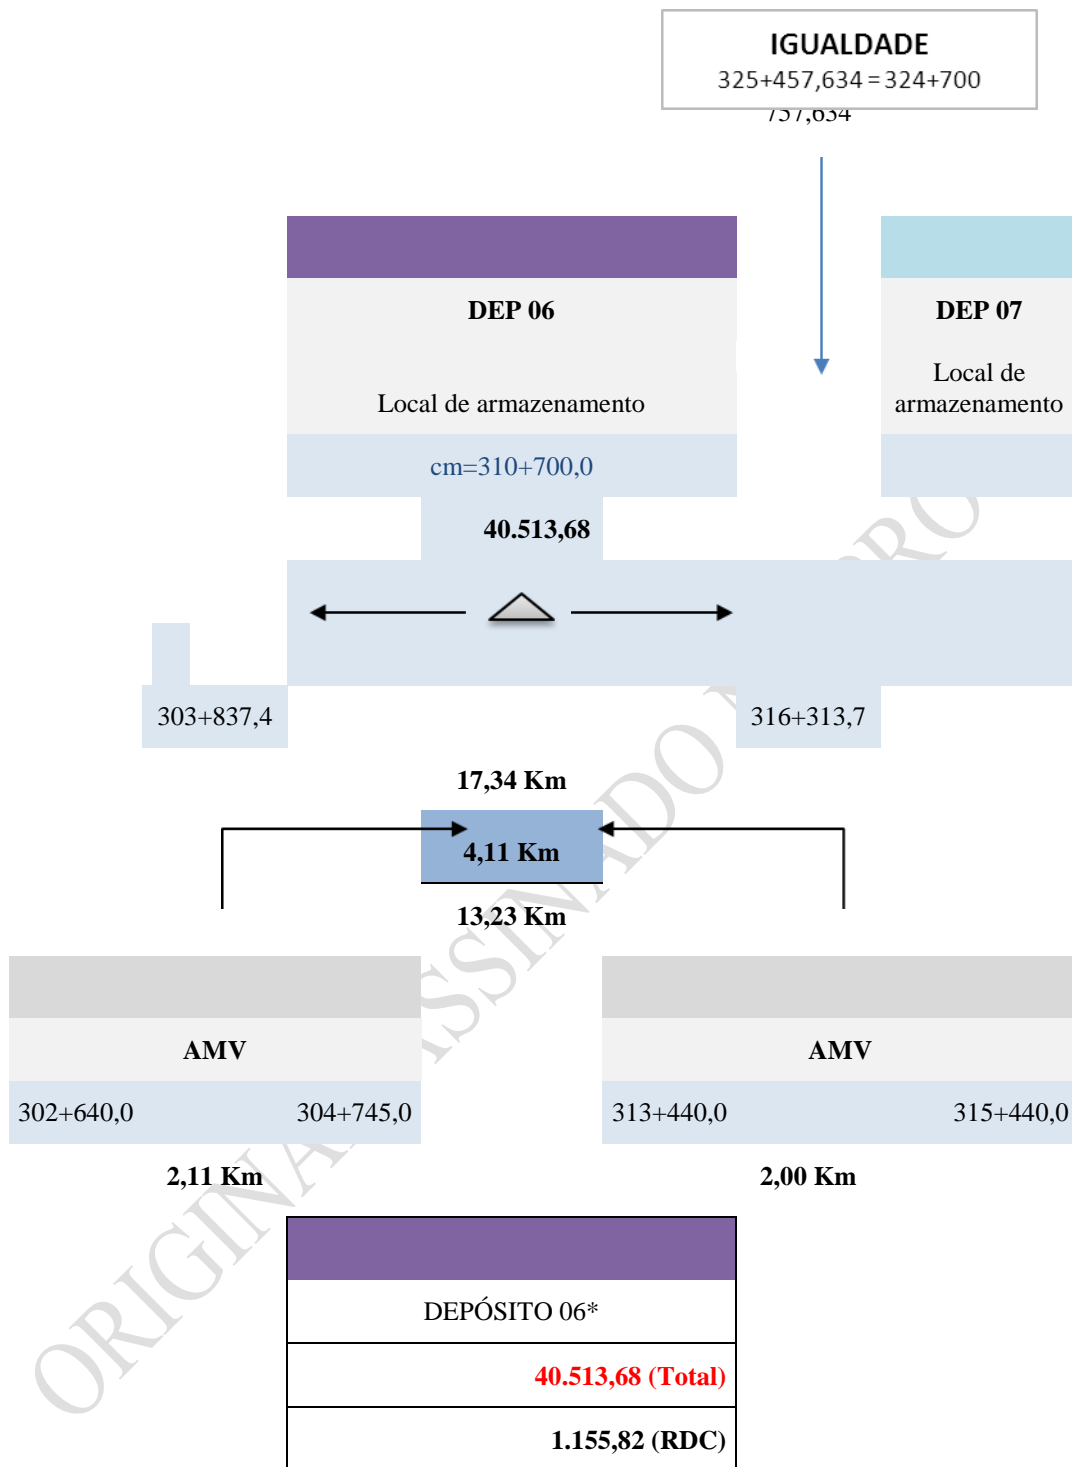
IGUALDADE
325+457,634 = 324+700
757,634

DEP 06

Local de armazenamento

cm=310+700,0

40.513,68

DEP 07

Local de armazenamento

303+837,4

316+313,7

17,34 Km

4,11 Km

13,23 Km

AMV

302+640,0 304+745,0

AMV

313+440,0 315+440,0

2,11 Km

2,00 Km

DEPÓSITO 06*

40.513,68 (Total)

1.155,82 (RDC)

ORIGINAL ASSINADO PRO